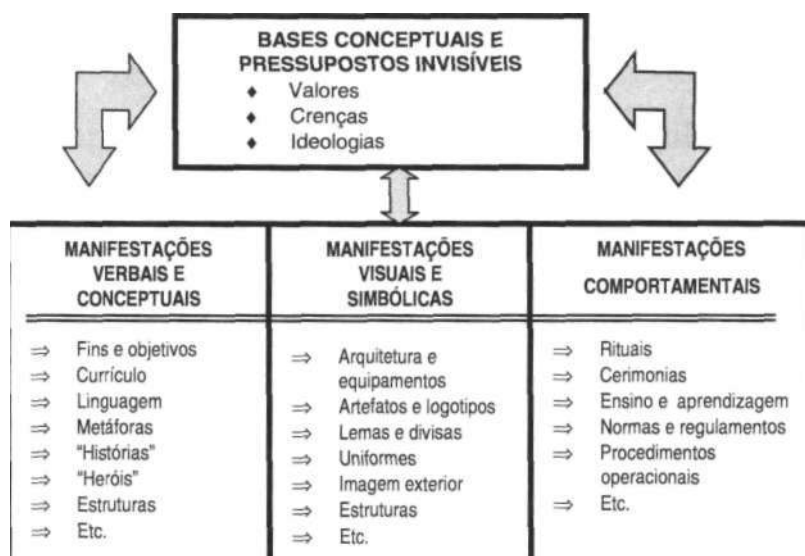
BASES CONCEPTUAIS E PRESSUPOSTOS INVISÍVEIS
♦ Valores
♦ Crenças
♦ Ideologias

MANIFESTAÇÕES VERBAIS E CONCEPTUAIS

⇒ Fins e objetivos
⇒ Currículo
⇒ Linguagem
⇒ Metáforas
⇒ "Histórias"
⇒ "Heróis"
⇒ Estruturas
⇒ Etc.

MANIFESTAÇÕES VISUAIS E SIMBÓLICAS

⇒ Arquitetura e equipamentos
⇒ Artefatos e logotipos
⇒ Lemas e divisas
⇒ Uniformes
⇒ Imagem exterior
⇒ Estruturas
⇒ Etc.

MANIFESTAÇÕES COMPORTAMENTAIS

⇒ Rituais
⇒ Cerimonias
⇒ Ensino e aprendizagem
⇒ Normas e regulamentos
⇒ Procedimentos operacionais
⇒ Etc.